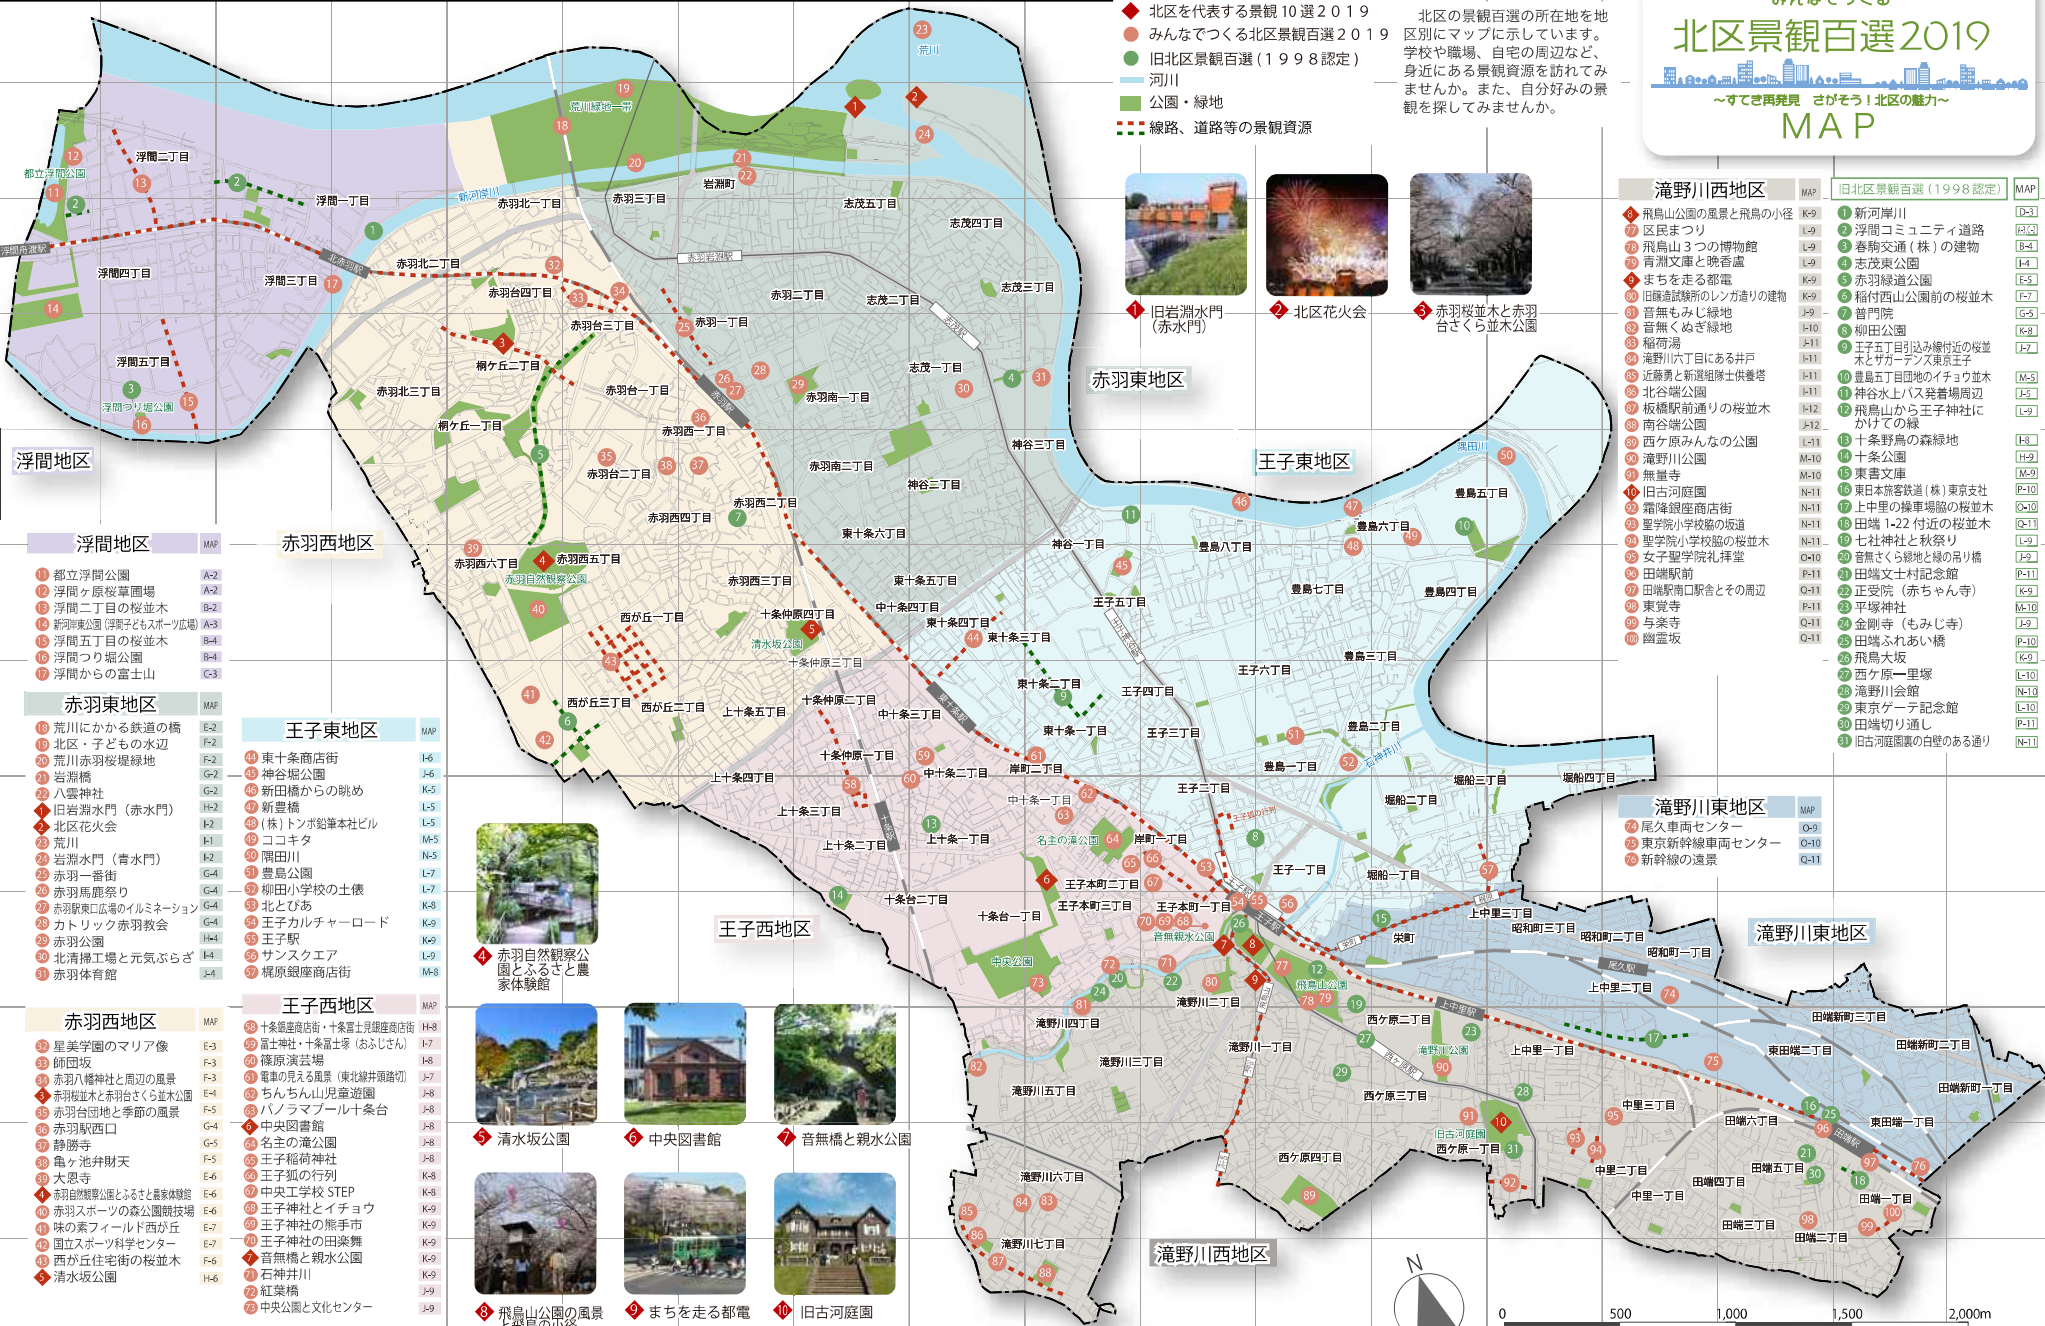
北区を代表する景観10選2019
みんなでつくる北区景観百選2019
旧北区景観百選（1998認定）
河川
公園・緑地
線路、道路等の景観資源

北区の景観百選の所在地を地区別にマップに示しています。学校や職場、自宅の周辺など、身近にある景観資源を訪れてみませんか。また、自分好みの景観を探してみませんか。

北区景観百選2019
～すてき再発見 さがそう！北区の魅力～
MAP

1 旧岩淵水門（赤水門）
2 北区花火会
3 赤羽桜並木と赤羽台さくら並木公園

滝野川西地区 MAP
8 飛鳥山公園の風景と飛鳥の小径 K-9
77 区民まつり L-9
78 飛鳥山3つの博物館 L-9
79 青淵文庫と晩香廬 L-9
9 まちを走る都電 K-9
80 旧醸造試験所のレンガ造りの建物 K-9
81 音無もみじ緑地 J-9
82 音無くぬぎ緑地 I-10
83 稲荷湯 J-11
84 滝野川六丁目にある井戸 J-11
85 近藤勇と新選組隊士供養塔 I-11
86 北谷端公園 I-11
87 板橋駅前通りの桜並木 I-12
88 南谷端公園 J-12
89 西ケ原みんなの公園 L-11
90 滝野川公園 M-10
91 無量寺 M-10
10 旧古河庭園 N-11
92 霜降銀座商店街 N-11
93 聖学院小学校脇の坂道 N-11
94 聖学院小学校脇の桜並木 N-11
95 女子聖学院礼拝堂 O-10
96 田端駅前 P-11
97 田端駅南口駅舎とその周辺 Q-11
98 東覚寺 P-11
99 与楽寺 Q-11
100 幽霊坂 Q-11

旧北区景観百選（1998認定） MAP
1 新河岸川 D-3
2 浮間コミュニティ道路 A-2
3 春駒交通（株）の建物 B-4
4 志茂東公園 I-4
5 赤羽緑道公園 F-5
6 稲付西山公園前の桜並木 F-7
7 普門院 G-5
8 柳田公園 K-8
9 王子五丁目引込み線付近の桜並木とザガーデンズ東京王子 J-7
10 豊島五丁目団地のイチョウ並木 M-5
11 神谷水上バス発着場周辺 J-5
12 飛鳥山から王子神社にかけての緑 L-9
13 十条野鳥の森緑地 I-8
14 十条公園 H-9
15 東書文庫 M-9
16 東日本旅客鉄道（株）東京支社 P-10
17 上中里の操車場脇の桜並木 O-10
18 田端1-22付近の桜並木 Q-11
19 七社神社と秋祭り L-9
20 音無さくら緑地と緑の吊り橋 J-9
21 田端文士村記念館 P-11
22 正受院（赤ちゃん寺） K-9
23 平塚神社 M-10
24 金剛寺（もみじ寺） J-9
25 田端ふれあい橋 P-10
26 飛鳥大坂 K-9
27 西ケ原一里塚 L-10
28 滝野川会館 N-10
29 東京ゲーテ記念館 L-10
30 田端切り通し P-11
31 旧古河庭園裏の自慢のある通り N-11

浮間地区
浮間地区 MAP
11 都立浮間公園 A-2
12 浮間ヶ原桜草圃場 A-2
13 浮間二丁目の桜並木 B-2
14 新河岸東公園（浮間子どもスポーツ広場） A-3
15 浮間五丁目の桜並木 B-4
16 浮間つり堀公園 B-4
17 浮間からの富士山 C-3

赤羽東地区 MAP
18 荒川にかかる鉄道の橋 E-2
19 北区・子どもの水辺 F-2
20 荒川赤羽桜堤緑地 F-2
21 岩淵橋 G-2
22 八雲神社 G-2
1 旧岩淵水門（赤水門） H-2
2 北区花火会 I-2
23 荒川 I-1
24 岩淵水門（青水門） I-2
25 赤羽一番街 G-4
26 赤羽馬鹿祭り G-4
27 赤羽駅東口広場のイルミネーション G-4
28 カトリック赤羽教会 G-4
29 赤羽公園 H-4
30 北清掃工場と元気ぷらざ I-4
31 赤羽体育館 J-4

赤羽西地区 MAP
32 星美学園のマリア像 E-3
33 師団坂 F-3
34 赤羽八幡神社と周辺の風景 F-3
3 赤羽桜並木と赤羽台さくら並木公園 E-4
35 赤羽台団地と季節の風景 F-5
36 赤羽駅西口 G-4
37 静勝寺 G-5
38 亀ヶ池弁財天 F-5
39 大恩寺 D-6
4 赤羽自然観察公園とふるさと農家体験館 E-6
40 赤羽スポーツの森公園競技場 E-6
41 味の素フィールド西が丘 E-7
42 国立スポーツ科学センター E-7
43 西が丘住宅街の桜並木 E-6
5 清水坂公園 H-6

王子東地区 MAP
44 東十条商店街 I-6
45 神谷堀公園 J-6
46 新田橋からの眺め K-5
47 新豊橋 L-5
48 （株）トンボ鉛筆本社ビル L-5
49 ココキタ M-5
50 隅田川 N-5
51 豊島公園 L-7
52 柳田小学校の土俵 L-7
53 北とぴあ K-8
54 王子カルチャーロード K-9
55 王子駅 K-9
56 サンスクエア L-9
57 梶原銀座商店街 M-8

王子西地区 MAP
58 十条銀座商店街・十条富士見銀座商店街 H-8
59 富士神社・十条富士塚（おふじさん） I-7
60 篠原演芸場 I-8
61 電車の見える風景（東北線井頭踏切） J-7
62 ちんちん山児童遊園 J-8
63 パノラマプール十条台 J-8
6 中央図書館 J-8
64 名主の滝公園 J-8
65 王子稲荷神社 J-8
66 王子狐の行列 K-8
67 中央工学校STEP K-8
68 王子神社とイチョウ K-9
69 王子神社の熊手市 K-9
70 王子神社の田楽舞 K-9
7 音無橋と親水公園 K-9
71 石神井川 K-9
72 紅葉橋 J-9
73 中央公園と文化センター J-9

滝野川東地区 MAP
74 尾久車両センター O-9
75 東京新幹線車両センター O-10
76 新幹線の遠景 Q-11

4 赤羽自然観察公園とふるさと農家体験館
5 清水坂公園
6 中央図書館
7 音無橋と親水公園
8 飛鳥山公園の風景と飛鳥の小径
9 まちを走る都電
10 旧古河庭園

浮間地区
赤羽西地区
赤羽東地区
王子東地区
王子西地区
滝野川東地区
滝野川西地区

都立浮間公園 浮間二丁目 浮間一丁目 浮間四丁目 浮間三丁目 浮間五丁目 浮間つり堀公園 浮間舟渡駅 北赤羽駅 新河岸川 荒川 荒川緑地一帯 赤羽北一丁目 赤羽北二丁目 赤羽北三丁目 赤羽台四丁目 赤羽台三丁目 赤羽台一丁目 赤羽台二丁目 桐ケ丘二丁目 桐ケ丘一丁目 赤羽三丁目 赤羽二丁目 赤羽一丁目 岩淵町 志茂五丁目 志茂四丁目 志茂三丁目 志茂二丁目 志茂一丁目 赤羽南一丁目 赤羽南二丁目 赤羽西一丁目 赤羽西二丁目 赤羽西三丁目 赤羽西四丁目 赤羽西五丁目 赤羽西六丁目 赤羽自然観察公園 赤羽駅 神谷三丁目 神谷二丁目 神谷一丁目 東十条六丁目 東十条五丁目 東十条四丁目 東十条三丁目 東十条二丁目 東十条一丁目 東十条駅 十条仲原四丁目 十条仲原三丁目 十条仲原二丁目 十条仲原一丁目 中十条四丁目 中十条三丁目 中十条二丁目 中十条一丁目 上十条五丁目 上十条四丁目 上十条三丁目 上十条二丁目 上十条一丁目 十条駅 十条台二丁目 十条台一丁目 西が丘一丁目 西が丘二丁目 西が丘三丁目 清水坂公園 岸町二丁目 岸町一丁目 名主の滝公園 王子本町二丁目 王子本町三丁目 王子本町一丁目 王子駅 音無親水公園 中央公園 豊島八丁目 豊島七丁目 豊島六丁目 豊島五丁目 豊島四丁目 豊島三丁目 豊島二丁目 豊島一丁目 隅田川 石神井川 王子六丁目 王子五丁目 王子四丁目 王子三丁目 王子二丁目 王子一丁目 堀船四丁目 堀船三丁目 堀船二丁目 堀船一丁目 栄町 上中里三丁目 上中里二丁目 上中里一丁目 上中里駅 昭和町三丁目 昭和町二丁目 昭和町一丁目 尾久駅 東田端二丁目 東田端一丁目 田端新町三丁目 田端新町二丁目 田端新町一丁目 滝野川一丁目 滝野川二丁目 滝野川三丁目 滝野川四丁目 滝野川五丁目 滝野川六丁目 滝野川七丁目 飛鳥山公園 西ケ原一丁目 西ケ原二丁目 西ケ原三丁目 西ケ原四丁目 滝野川公園 旧古河庭園 中里一丁目 中里二丁目 中里三丁目 田端一丁目 田端二丁目 田端三丁目 田端四丁目 田端五丁目 田端六丁目 田端駅

N
0 500 1,000 1,500 2,000m